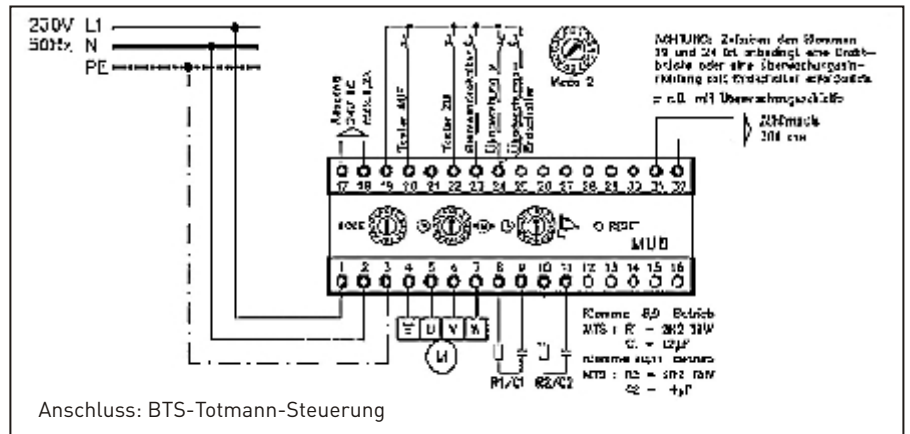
230V L1
50Hz N
PE

Ausgang 24V DC max 0,2A
Taster AUF
Taster ZU
Sicherheitsleiste
Umschaltung
Überwachungs-Schließer

Netz 2

ACHTUNG: Zwischen den Klemmen 19 und 24 ist unbedingt eine Drahtbrücke oder eine Überwachungseinrichtung mit Schließer erforderlich
z. B. mit Überwachungsschleife

Zählimpuls 30V max

17 18 19 20 21 22 23 24 25 26 27 28 29 30 31 32

MUB

RESET

1 2 3 4 5 6 7 8 9 10 11 12 13 14 15 16

U V W

M

R1/C1 R2/C2

Klemme 8,9 Betrieb
MTS : R = 2K2 10W
C = 12µF
Klemme 10,11 Betrieb
MTS : R2 = 2K2 10W
C2 = 4µF

Anschluss: BTS-Totmann-Steuerung